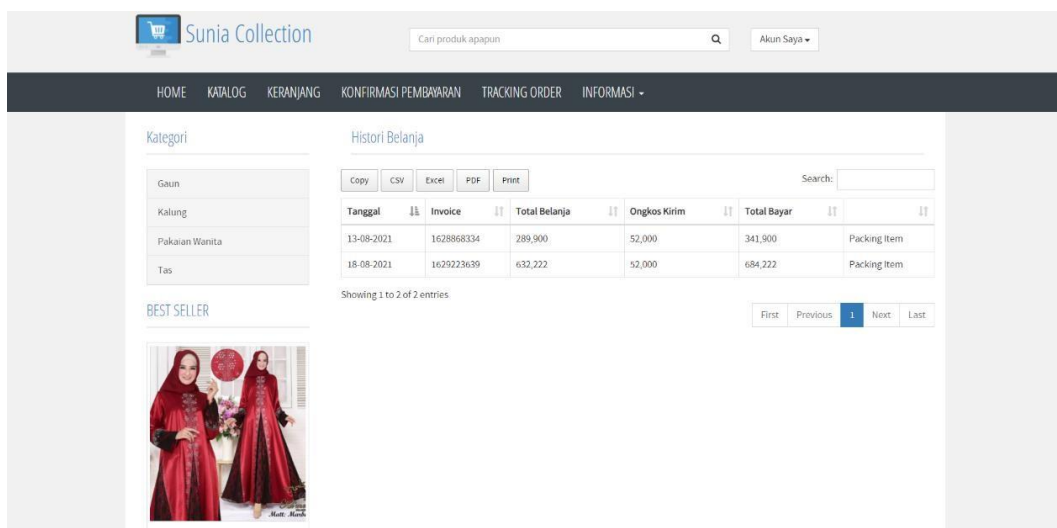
Sunia Collection

Cari produk apapun

Akun Saya

HOME KATALOG KERANJANG KONFIRMASI PEMBAYARAN TRACKING ORDER INFORMASI

Kategori

Gaun

Kalung

Pakaian Wanita

Tas

BEST SELLER

Matt Marsh

Histori Belanja

Copy CSV Excel PDF Print

Search:

| Tanggal | Invoice | Total Belanja | Ongkos Kirim | Total Bayar | |
|---|---|---|---|---|---|
| 13-08-2021 | 1628868334 | 289,900 | 52,000 | 341,900 | Packing Item |
| 18-08-2021 | 1629223639 | 632,222 | 52,000 | 684,222 | Packing Item |

Showing 1 to 2 of 2 entries

First Previous 1 Next Last